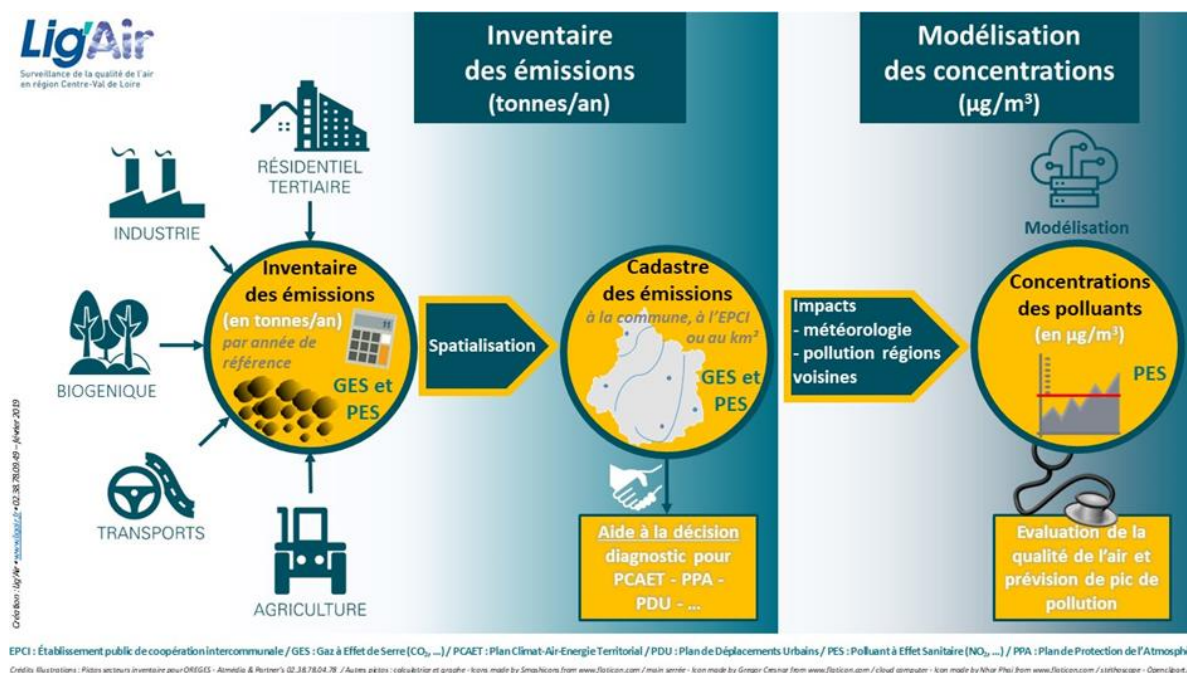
Lig'Air
Surveillance de la qualité de l'air en région Centre-Val de Loire

Inventaire des émissions (tonnes/an)

Modélisation des concentrations (µg/m³)

RÉSIDENTIEL TERTIAIRE

INDUSTRIE

BIOGENIQUE

TRANSPORTS

AGRICULTURE

Inventaire des émissions
(en tonnes/an)
par année de référence
GES et PES

Spatialisation

Cadastre des émissions
à la commune, à l'EPCI ou au km²
GES et PES

Aide à la décision
diagnostic pour PCAET - PPA - PDU - ...

Impacts
- météorologie
- pollution régions voisines

Modélisation

Concentrations des polluants
(en µg/m³)
PES

Evaluation de la qualité de l'air et prévision de pic de pollution

Création : Lig'Air - www.ligair.fr - 02.38.78.09.49 - février 2019

EPCI : Établissement public de coopération intercommunale / GES : Gaz à Effet de Serre ($CO_2$, ...) / PCAET : Plan Climat-Air-Energie Territorial / PDU : Plan de Déplacements Urbains / PES : Polluant à Effet Sanitaire ($NO_2$, ...) / PPA : Plan de Protection de l'Atmosphè

Crédits Illustrations : Pictos secteurs inventaire pour OREGES - Atmédia & Partner's 02.38.78.04.78 / Autres pictos : calculatrice et graphe - Icons made by Smashicons from www.flaticon.com / main serrée - Icon made by Gregor Cresnar from www.flaticon.com / cloud computer - Icon made by Nhor Phai from www.flaticon.com / stéthoscope - Openclipart